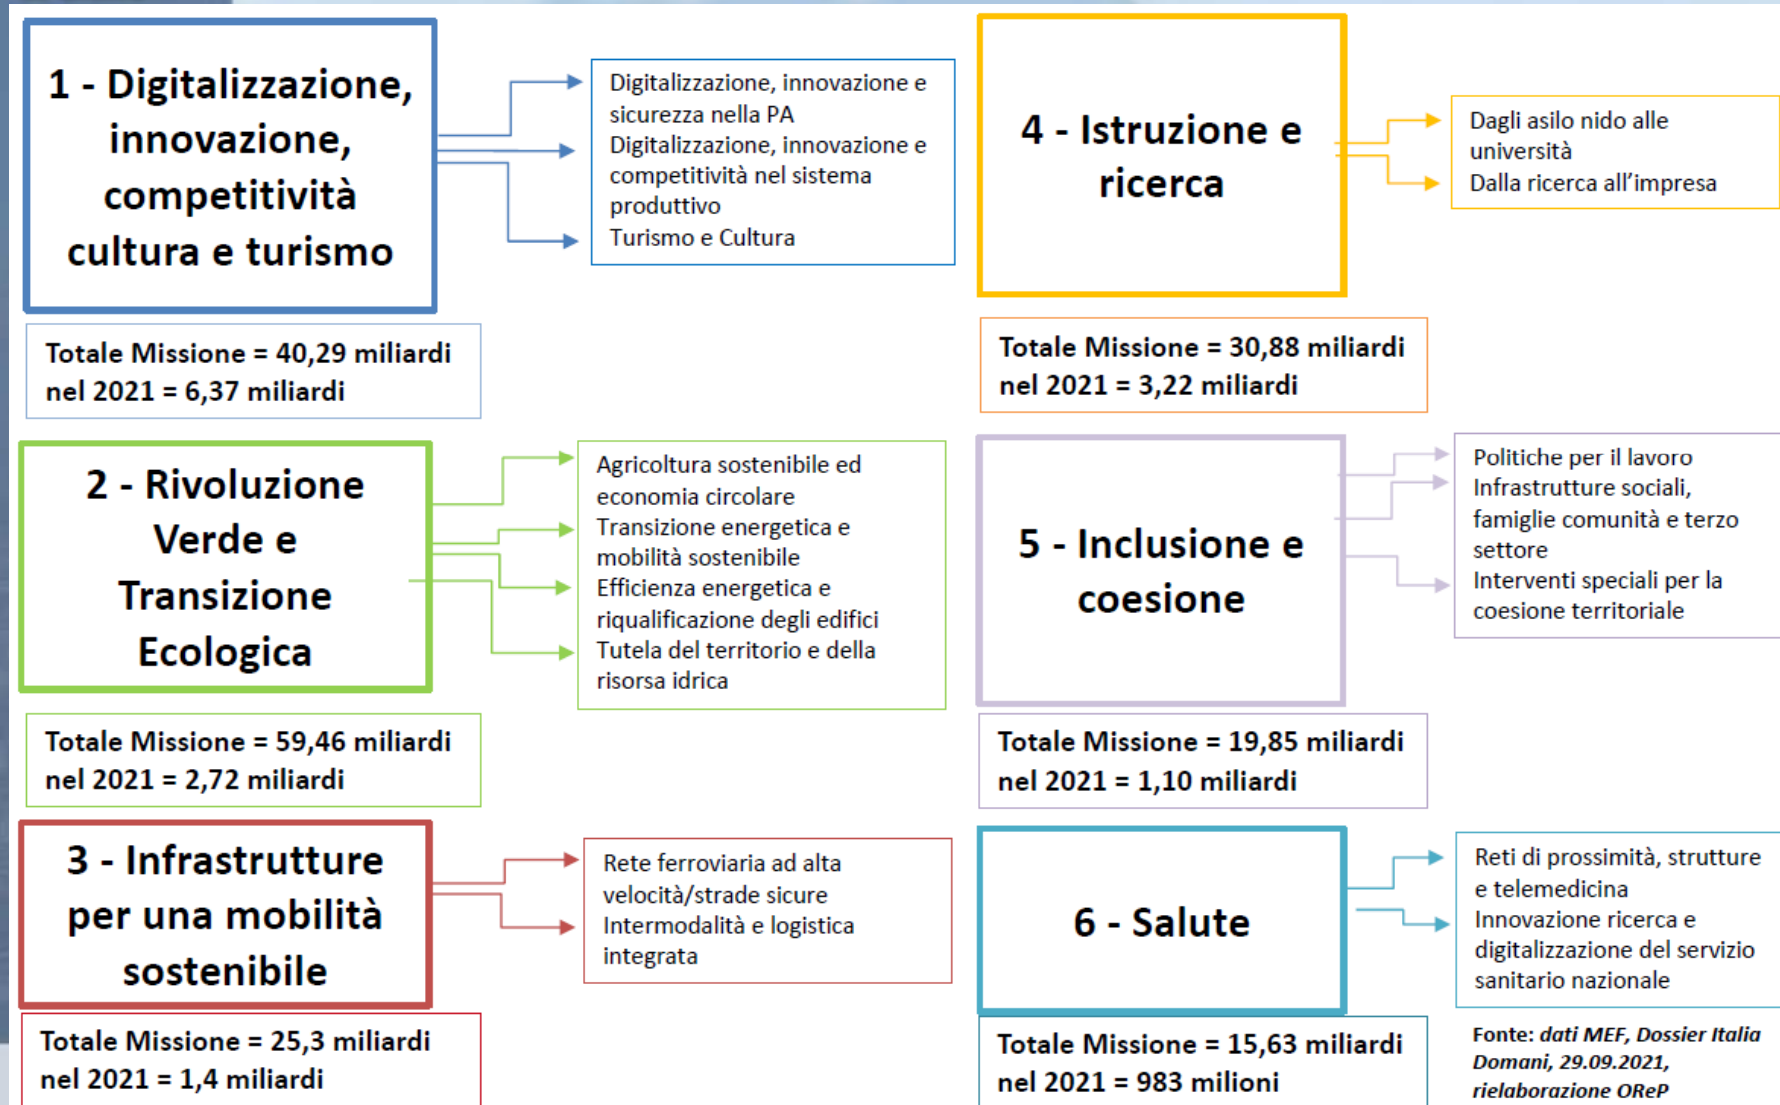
1 - Digitalizzazione, innovazione, competitività cultura e turismo

Digitalizzazione, innovazione e sicurezza nella PA
Digitalizzazione, innovazione e competitività nel sistema produttivo
Turismo e Cultura

Totale Missione = 40,29 miliardi
nel 2021 = 6,37 miliardi

4 - Istruzione e ricerca

Dagli asilo nido alle università
Dalla ricerca all'impresa

Totale Missione = 30,88 miliardi
nel 2021 = 3,22 miliardi

2 - Rivoluzione Verde e Transizione Ecologica

Agricoltura sostenibile ed economia circolare
Transizione energetica e mobilità sostenibile
Efficienza energetica e riqualificazione degli edifici
Tutela del territorio e della risorsa idrica

Totale Missione = 59,46 miliardi
nel 2021 = 2,72 miliardi

5 - Inclusione e coesione

Politiche per il lavoro
Infrastrutture sociali, famiglie comunità e terzo settore
Interventi speciali per la coesione territoriale

Totale Missione = 19,85 miliardi
nel 2021 = 1,10 miliardi

3 - Infrastrutture per una mobilità sostenibile

Rete ferroviaria ad alta velocità/strade sicure
Intermodalità e logistica integrata

Totale Missione = 25,3 miliardi
nel 2021 = 1,4 miliardi

6 - Salute

Reti di prossimità, strutture e telemedicina
Innovazione ricerca e digitalizzazione del servizio sanitario nazionale

Totale Missione = 15,63 miliardi
nel 2021 = 983 milioni

Fonte: dati MEF, Dossier Italia Domani, 29.09.2021, rielaborazione OReP